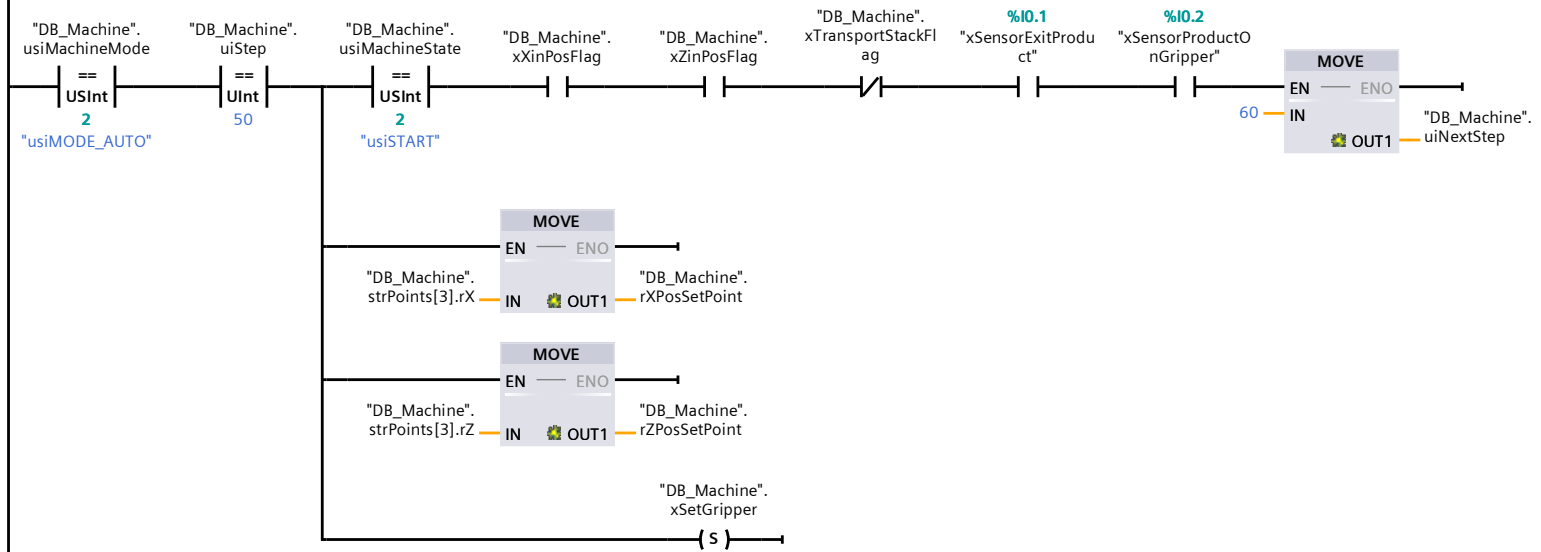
"DB_Machine". usiMachineMode
==
USInt
2
"usiMODE_AUTO"

"DB_Machine". uiStep
==
UInt
50

"DB_Machine". usiMachineState
==
USInt
2
"usiSTART"

"DB_Machine". xXinPosFlag

"DB_Machine". xZinPosFlag

"DB_Machine". xTransportStackFlag

%I0.1
"xSensorExitProduct"

%I0.2
"xSensorProductOnGripper"

MOVE
EN ENO
60 IN
OUT1 "DB_Machine". uiNextStep

MOVE
EN ENO
"DB_Machine". strPoints[3].rX IN
OUT1 "DB_Machine". rXPosSetPoint

MOVE
EN ENO
"DB_Machine". strPoints[3].rZ IN
OUT1 "DB_Machine". rZPosSetPoint

"DB_Machine". xSetGripper
S